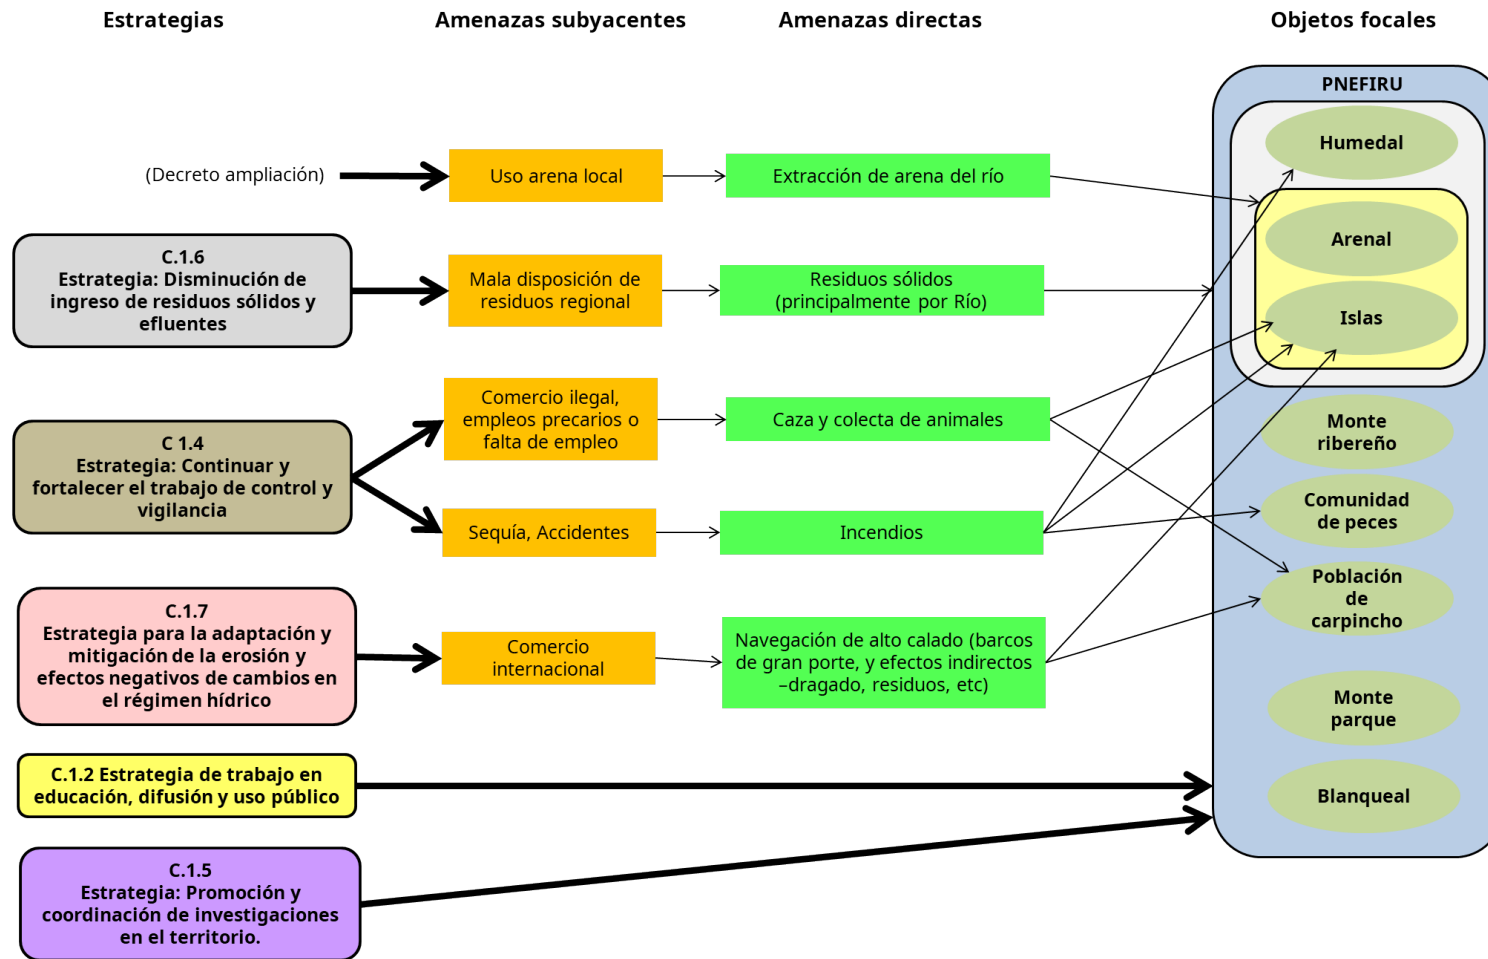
Estrategias

Amenazas subyacentes

Amenazas directas

Objetos focales

(Decreto ampliación)

Uso arena local

Extracción de arena del río

C.1.6
Estrategia: Disminución de ingreso de residuos sólidos y efluentes

Mala disposición de residuos regional

Residuos sólidos (principalmente por Río)

C 1.4
Estrategia: Continuar y fortalecer el trabajo de control y vigilancia

Comercio ilegal, empleos precarios o falta de empleo

Caza y colecta de animales

Sequía, Accidentes

Incendios

C.1.7
Estrategia para la adaptación y mitigación de la erosión y efectos negativos de cambios en el régimen hídrico

Comercio internacional

Navegación de alto calado (barcos de gran porte, y efectos indirectos –dragado, residuos, etc)

C.1.2 Estrategia de trabajo en educación, difusión y uso público

C.1.5
Estrategia: Promoción y coordinación de investigaciones en el territorio.

PNEFIRU

Humedal

Arenal

Islas

Monte ribereño

Comunidad de peces

Población de carpincho

Monte parque

Blanqueal